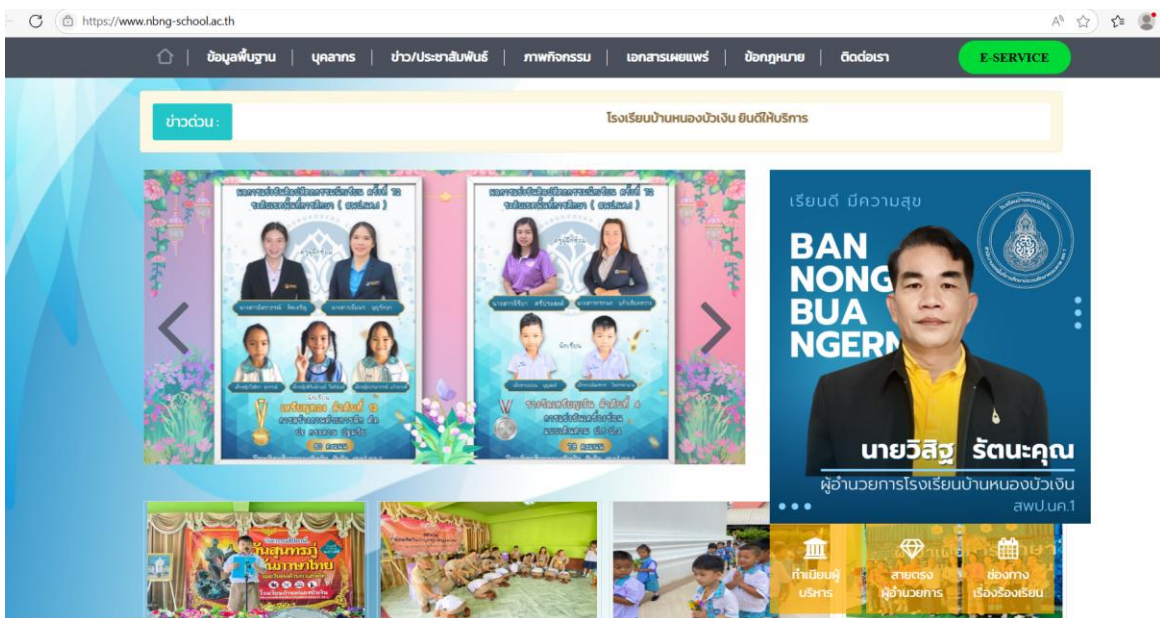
https://www.nbng-school.ac.th

ข้อมูลพื้นฐาน | บุคลากร | ข่าว/ประชาสัมพันธ์ | ภาพกิจกรรม | เอกสารเผยแพร่ | ข้อกฎหมาย | ติดต่อเรา

E-SERVICE

ข่าวด่วน :

โรงเรียนบ้านหนองบัวเงิน ยินดีให้บริการ

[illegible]

เรียนดี มีความสุข

BAN NONG BUA NGERN

นายวิสิฐ รัตนะคุณ

ผู้อำนวยการโรงเรียนบ้านหนองบัวเงิน สพป.นค.1

ทำเนียบผู้บริหาร

สายตรงผู้อำนวยการ

ช่องทางเรื่องร้องเรียน